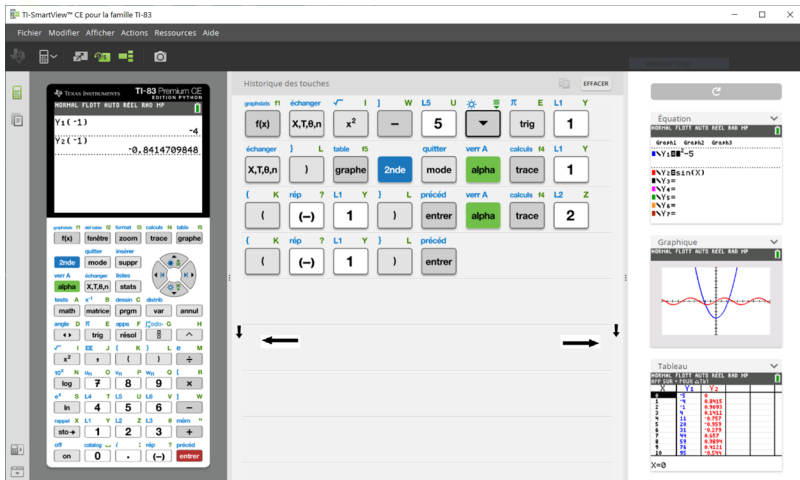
TI-SmartView™ CE pour la famille TI-83

Fichier Modifier Afficher Actions Ressources Aide

TEXAS INSTRUMENTS TI-83 Premium CE EDITION PYTHON

NORMAL FLOTT AUTO RÉEL RAD MP

Y₁(-1)
-4
Y₂(-1)
-0.8414709848

f(x) fenêtre zoom trace graphe
2nde mode suppr
alpha X,T,θ,n stats
math matrice prgm var annul
trig résol ^
$x^2$ , ( ) ÷
log 7 8 9 ×
ln 4 5 6 −
sto→ 1 2 3 +
on 0 . (−) entrer

Historique des touches
EFFACER

f(x) X,T,θ,n $x^2$ − 5 ▼ trig 1
X,T,θ,n ) graphe 2nde mode alpha trace 1
( (−) 1 ) entrer alpha trace 2
( (−) 1 ) entrer

Équation
NORMAL FLOTT AUTO RÉEL RAD MP
Graph1 Graph2 Graph3
\Y₁=X²−5
\Y₂=sin(X)
\Y₃=
\Y₄=
\Y₅=
\Y₆=
\Y₇=

Graphique
NORMAL FLOTT AUTO RÉEL RAD MP

Tableau
NORMAL FLOTT AUTO RÉEL RAD MP

| X | Y₁ | Y₂ |
|---|---|---|
| 0 | -5 | 0 |
| 1 | -4 | 0.8415 |
| 2 | -1 | 0.9093 |
| 3 | 4 | 0.1411 |
| 4 | 11 | -0.757 |
| 5 | 20 | -0.959 |
| 6 | 31 | -0.279 |
| 7 | 44 | 0.657 |
| 8 | 59 | 0.9894 |
| 9 | 76 | 0.4121 |
| 10 | 95 | -0.544 |

X=0